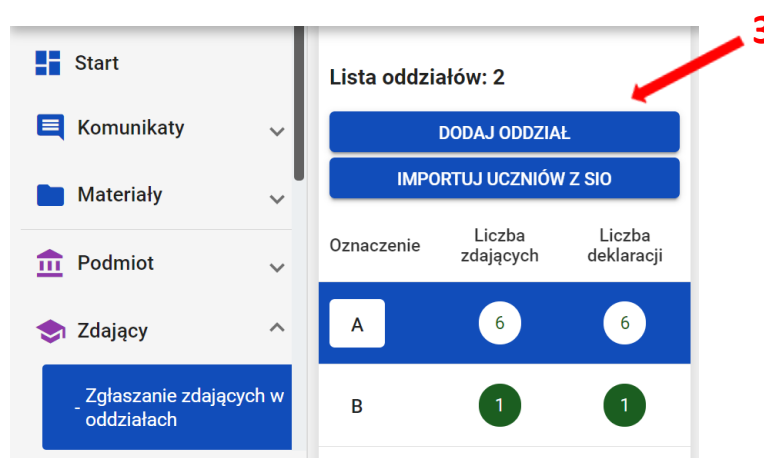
Start

Komunikaty

Materiały

Podmiot

Zdający

- Zgłaszanie zdających w oddziałach

Lista oddziałów: 2

DODAJ ODDZIAŁ

IMPORTUJ UCZNIÓW Z SIO

| Oznaczenie | Liczba zdających | Liczba deklaracji |
|---|---|---|
| A | 6 | 6 |
| B | 1 | 1 |

3